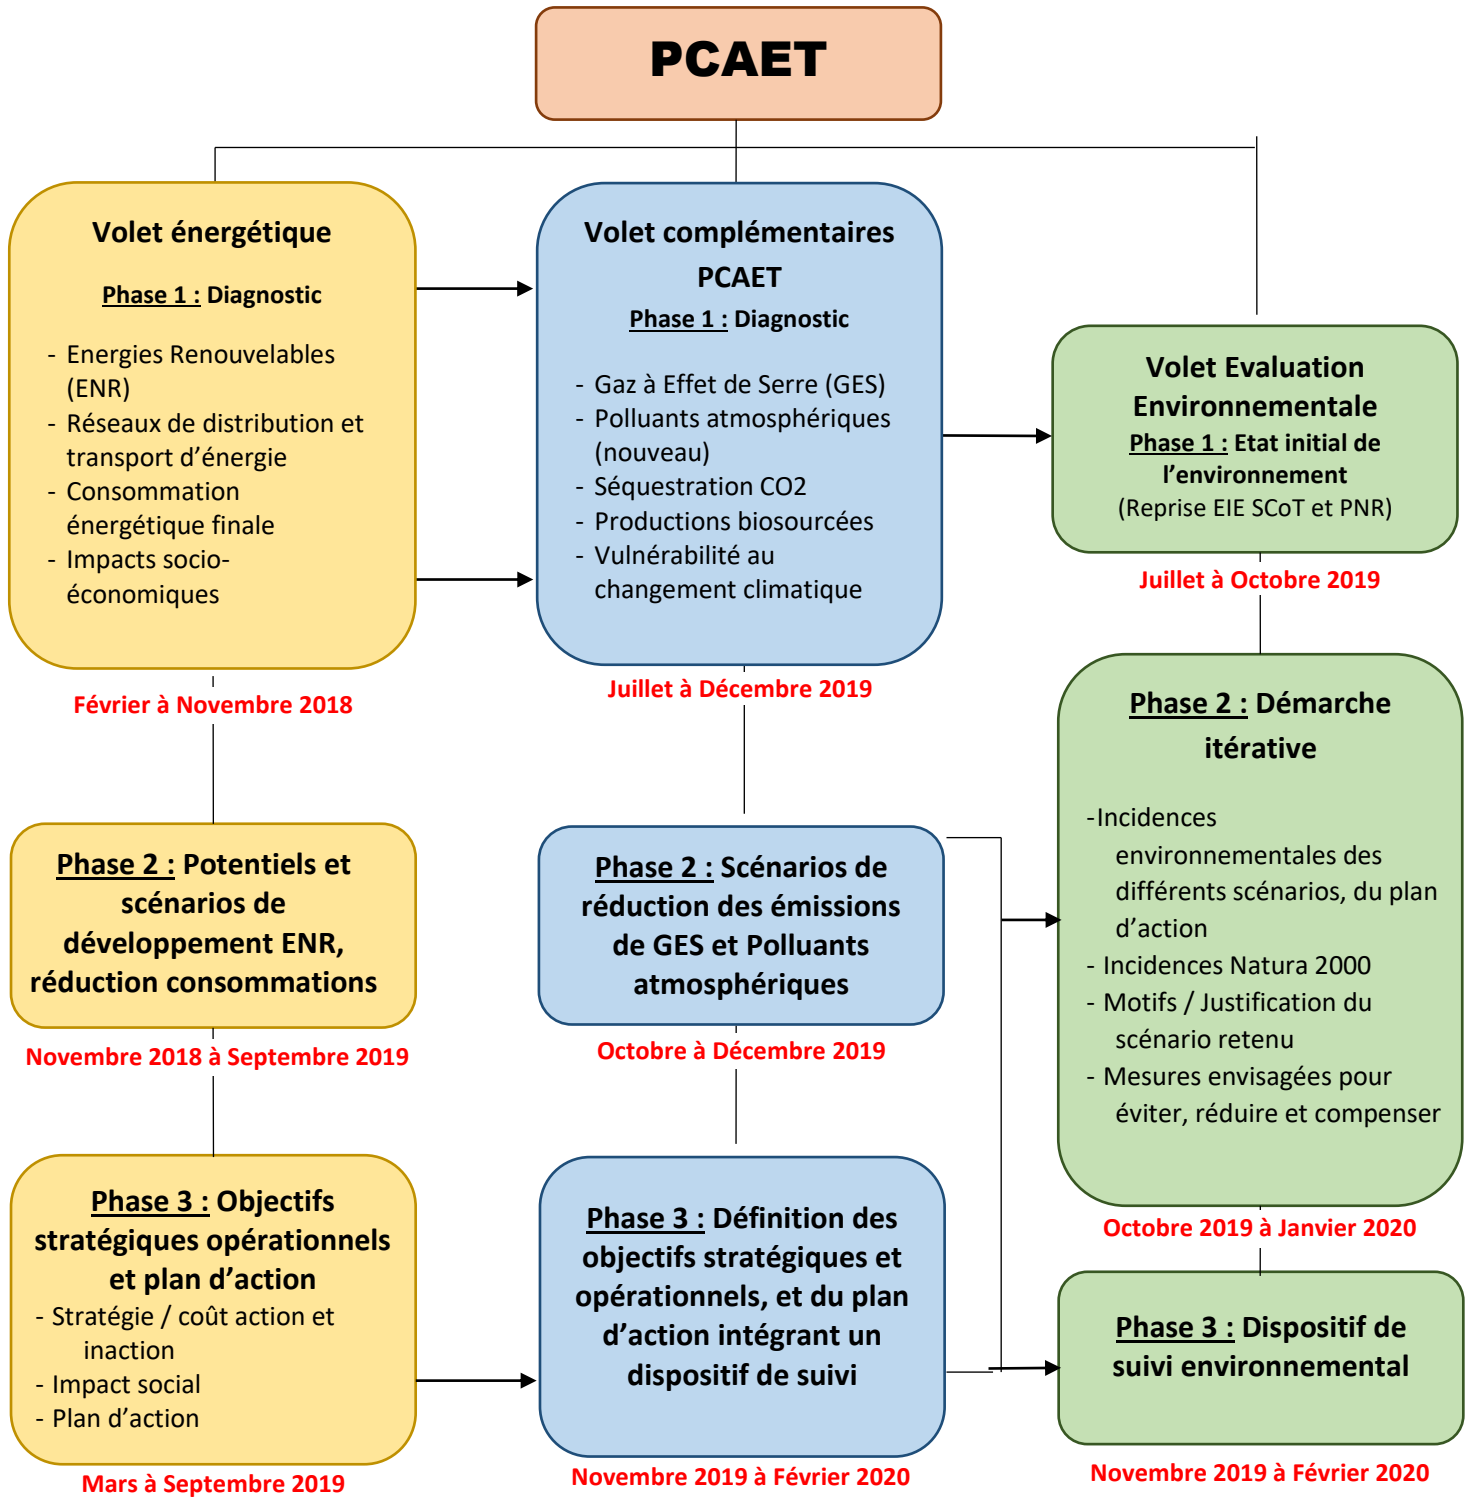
PCAET

Volet énergétique

Phase 1 : Diagnostic

- Energies Renouvelables (ENR)
- Réseaux de distribution et transport d'énergie
- Consommation énergétique finale
- Impacts socio-économiques

Février à Novembre 2018

Phase 2 : Potentiels et scénarios de développement ENR, réduction consommations

Novembre 2018 à Septembre 2019

Phase 3 : Objectifs stratégiques opérationnels et plan d'action
- Stratégie / coût action et inaction
- Impact social
- Plan d'action

Mars à Septembre 2019

Volet complémentaires PCAET

Phase 1 : Diagnostic

- Gaz à Effet de Serre (GES)
- Polluants atmosphériques (nouveau)
- Séquestration CO2
- Productions biosourcées
- Vulnérabilité au changement climatique

Juillet à Décembre 2019

Phase 2 : Scénarios de réduction des émissions de GES et Polluants atmosphériques

Octobre à Décembre 2019

Phase 3 : Définition des objectifs stratégiques et opérationnels, et du plan d'action intégrant un dispositif de suivi

Novembre 2019 à Février 2020

Volet Evaluation Environnementale
Phase 1 : Etat initial de l'environnement
(Reprise EIE SCoT et PNR)

Juillet à Octobre 2019

Phase 2 : Démarche itérative

-Incidences environnementales des différents scénarios, du plan d'action
- Incidences Natura 2000
- Motifs / Justification du scénario retenu
- Mesures envisagées pour éviter, réduire et compenser

Octobre 2019 à Janvier 2020

Phase 3 : Dispositif de suivi environnemental

Novembre 2019 à Février 2020